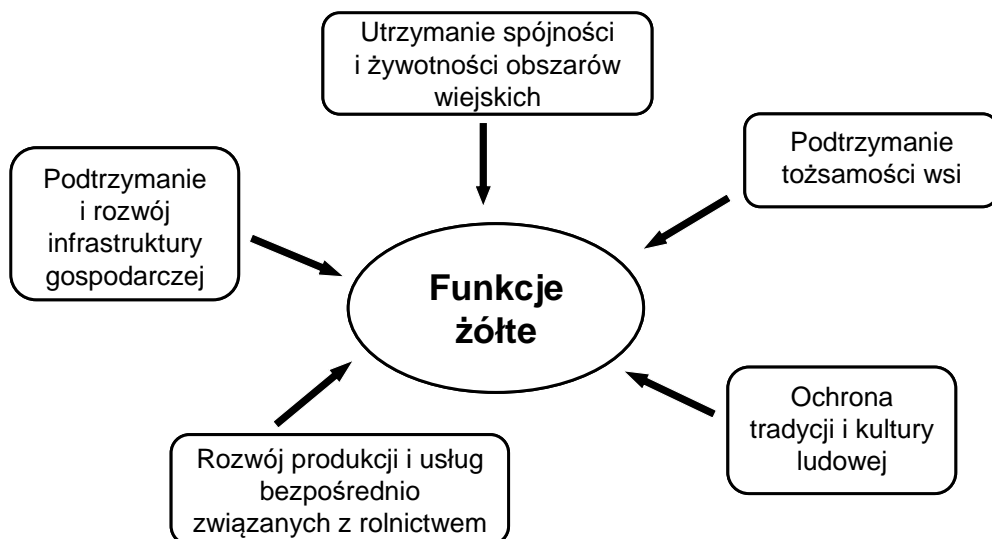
Utrzymanie spójności i żywotności obszarów wiejskich

Podtrzymanie tożsamości wsi

Podtrzymanie i rozwój infrastruktury gospodarczej

Funkcje żółte

Ochrona tradycji i kultury ludowej

Rozwój produkcji i usług bezpośrednio związanych z rolnictwem